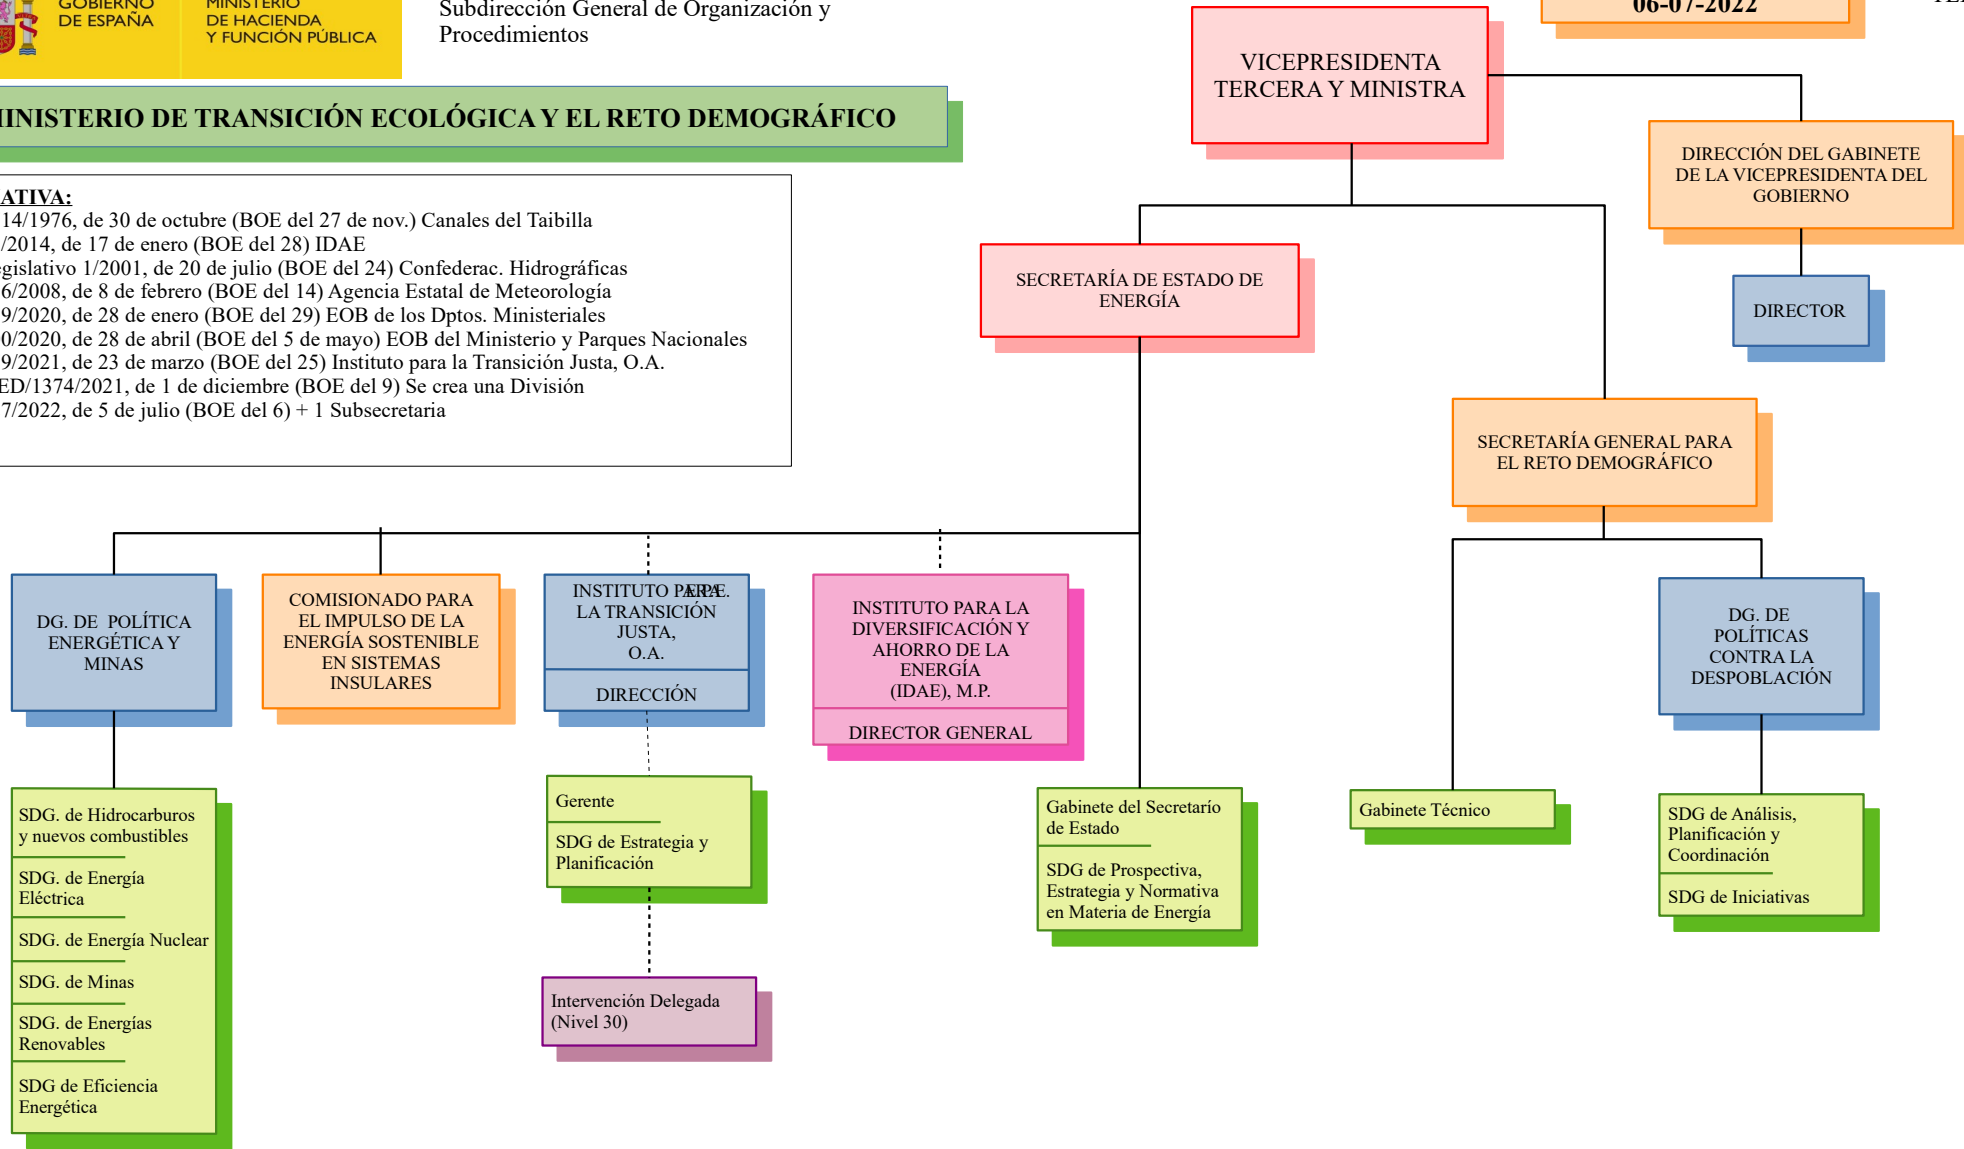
GOBIERNO DE ESPAÑA

MINISTERIO DE HACIENDA Y FUNCIÓN PÚBLICA

Subdirección General de Organización y Procedimientos

06-07-2022

INISTERIO DE TRANSICIÓN ECOLÓGICA Y EL RETO DEMOGRÁFICO

ATIVA:
14/1976, de 30 de octubre (BOE del 27 de nov.) Canales del Taibilla
/2014, de 17 de enero (BOE del 28) IDAE
egislativo 1/2001, de 20 de julio (BOE del 24) Confederac. Hidrográficas
6/2008, de 8 de febrero (BOE del 14) Agencia Estatal de Meteorología
9/2020, de 28 de enero (BOE del 29) EOB de los Dptos. Ministeriales
0/2020, de 28 de abril (BOE del 5 de mayo) EOB del Ministerio y Parques Nacionales
9/2021, de 23 de marzo (BOE del 25) Instituto para la Transición Justa, O.A.
ED/1374/2021, de 1 de diciembre (BOE del 9) Se crea una División
7/2022, de 5 de julio (BOE del 6) + 1 Subsecretaria

VICEPRESIDENTA TERCERA Y MINISTRA

DIRECCIÓN DEL GABINETE DE LA VICEPRESIDENTA DEL GOBIERNO

DIRECTOR

SECRETARÍA DE ESTADO DE ENERGÍA

SECRETARÍA GENERAL PARA EL RETO DEMOGRÁFICO

DG. DE POLÍTICA ENERGÉTICA Y MINAS

COMISIONADO PARA EL IMPULSO DE LA ENERGÍA SOSTENIBLE EN SISTEMAS INSULARES

INSTITUTO PARA LA TRANSICIÓN JUSTA, O.A.
E.P.E.
DIRECCIÓN

INSTITUTO PARA LA DIVERSIFICACIÓN Y AHORRO DE LA ENERGÍA (IDAE), M.P.
DIRECTOR GENERAL

DG. DE POLÍTICAS CONTRA LA DESPOBLACIÓN

SDG. de Hidrocarburos y nuevos combustibles
SDG. de Energía Eléctrica
SDG. de Energía Nuclear
SDG. de Minas
SDG. de Energías Renovables
SDG de Eficiencia Energética

Gerente
SDG de Estrategia y Planificación

Intervención Delegada (Nivel 30)

Gabinete del Secretario de Estado
SDG de Prospectiva, Estrategia y Normativa en Materia de Energía

Gabinete Técnico

SDG de Análisis, Planificación y Coordinación
SDG de Iniciativas